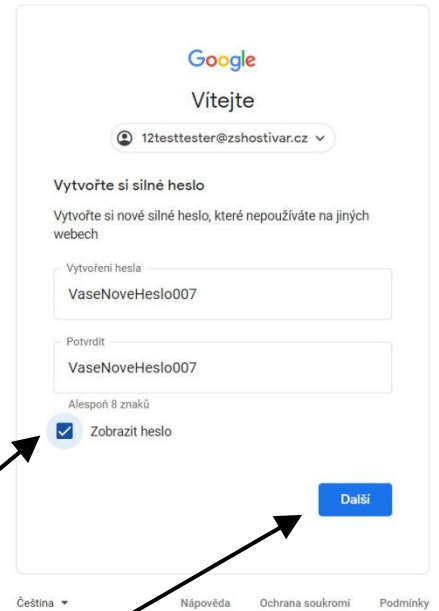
Google

Vítejte

12testtester@zshostivar.cz

Vytvořte si silné heslo

Vytvořte si nové silné heslo, které nepoužíváte na jiných webech

Vytvoření hesla

VaseNoveHeslo007

Potvrdit

VaseNoveHeslo007

Alespoň 8 znaků

Zobrazit heslo

Další

Čeština

Nápověda

Ochrana soukromí

Podmínky